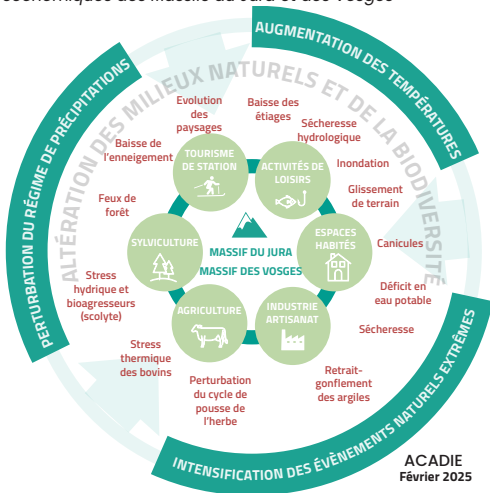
économiques des massifs du Jura et des Vosges

AUGMENTATION DES TEMPÉRATURES

PERTURBATION DU RÉGIME DE PRÉCIPITATIONS

INTENSIFICATION DES ÉVÈNEMENTS NATURELS EXTRÊMES

ALTÉRATION DES MILIEUX NATURELS ET DE LA BIODIVERSITÉ

Evolution des paysages

Baisse des étiages

Sécheresse hydrologique

Inondation

Glissement de terrain

Canicules

Déficit en eau potable

Sécheresse

Retrait-gonflement des argiles

Perturbation du cycle de pousse de l'herbe

Stress thermique des bovins

Stress hydrique et bioagresseurs (scolyte)

Feux de forêt

Baisse de l'enneigement

TOURISME DE STATION

ACTIVITÉS DE LOISIRS

ESPACES HABITÉS

INDUSTRIE ARTISANAT

AGRICULTURE

SYLVICULTURE

MASSIF DU JURA
MASSIF DES VOSGES

ACADIE
Février 2025